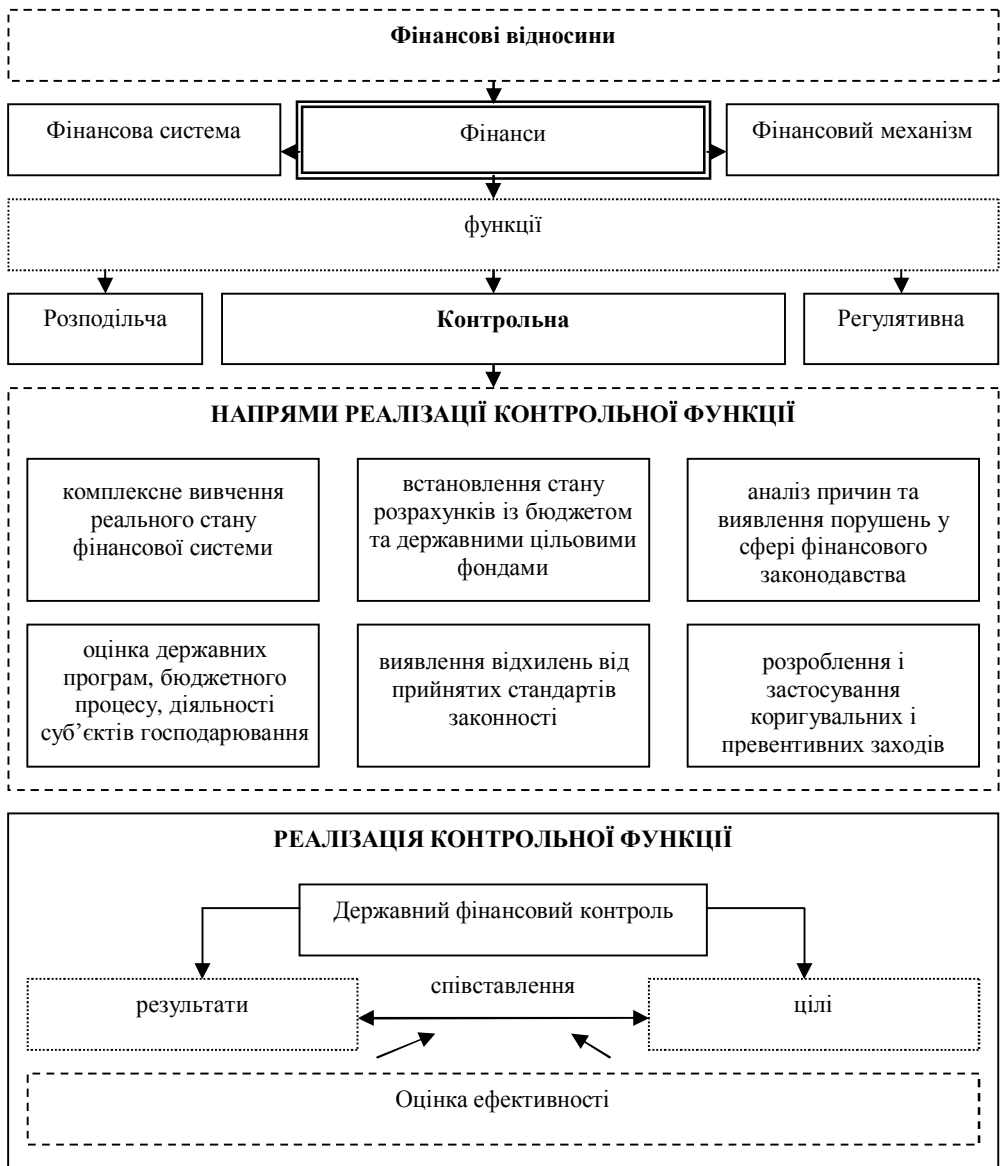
**Фінансові відносини**

Фінансова система

Фінанси

Фінансовий механізм

функції

Розподільча

**Контрольна**

Регулятивна

**НАПРЯМИ РЕАЛІЗАЦІЇ КОНТРОЛЬНОЇ ФУНКЦІЇ**

комплексне вивчення реального стану фінансової системи

встановлення стану розрахунків із бюджетом та державними цільовими фондами

аналіз причин та виявлення порушень у сфері фінансового законодавства

оцінка державних програм, бюджетного процесу, діяльності суб'єктів господарювання

виявлення відхилень від прийнятих стандартів законності

розроблення і застосування коригувальних і превентивних заходів

**РЕАЛІЗАЦІЯ КОНТРОЛЬНОЇ ФУНКЦІЇ**

Державний фінансовий контроль

результати

співставлення

цілі

Оцінка ефективності